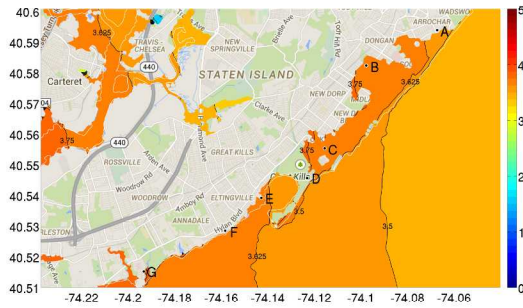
40.6
40.59
40.58
40.57
40.56
40.55
40.54
40.53
40.52
40.51

-74.22 -74.2 -74.18 -74.16 -74.14 -74.12 -74.1 -74.08 -74.06

5
4
3
2
1
0

WADSWO
ARROCHAR
DONGAN
Todt Hill Rd
Bradley Ave
TRAVIS CHELSEA
NEW SPRINGVILLE
STATEN ISLAND
Carteret
440
NEW DORP
Clarke Ave
Richmond Ave
Arden Ave
ROSSVILLE
GREAT KILLS
Woodrow Rd
WOODROW
ELTINGVILLE
Amboy Rd
ANNADALE
Hylan Blvd
Kills
3.625
3.625
3.625
3.75
3.75
3.75
3.5
3.5
A
B
C
D
E
F
G